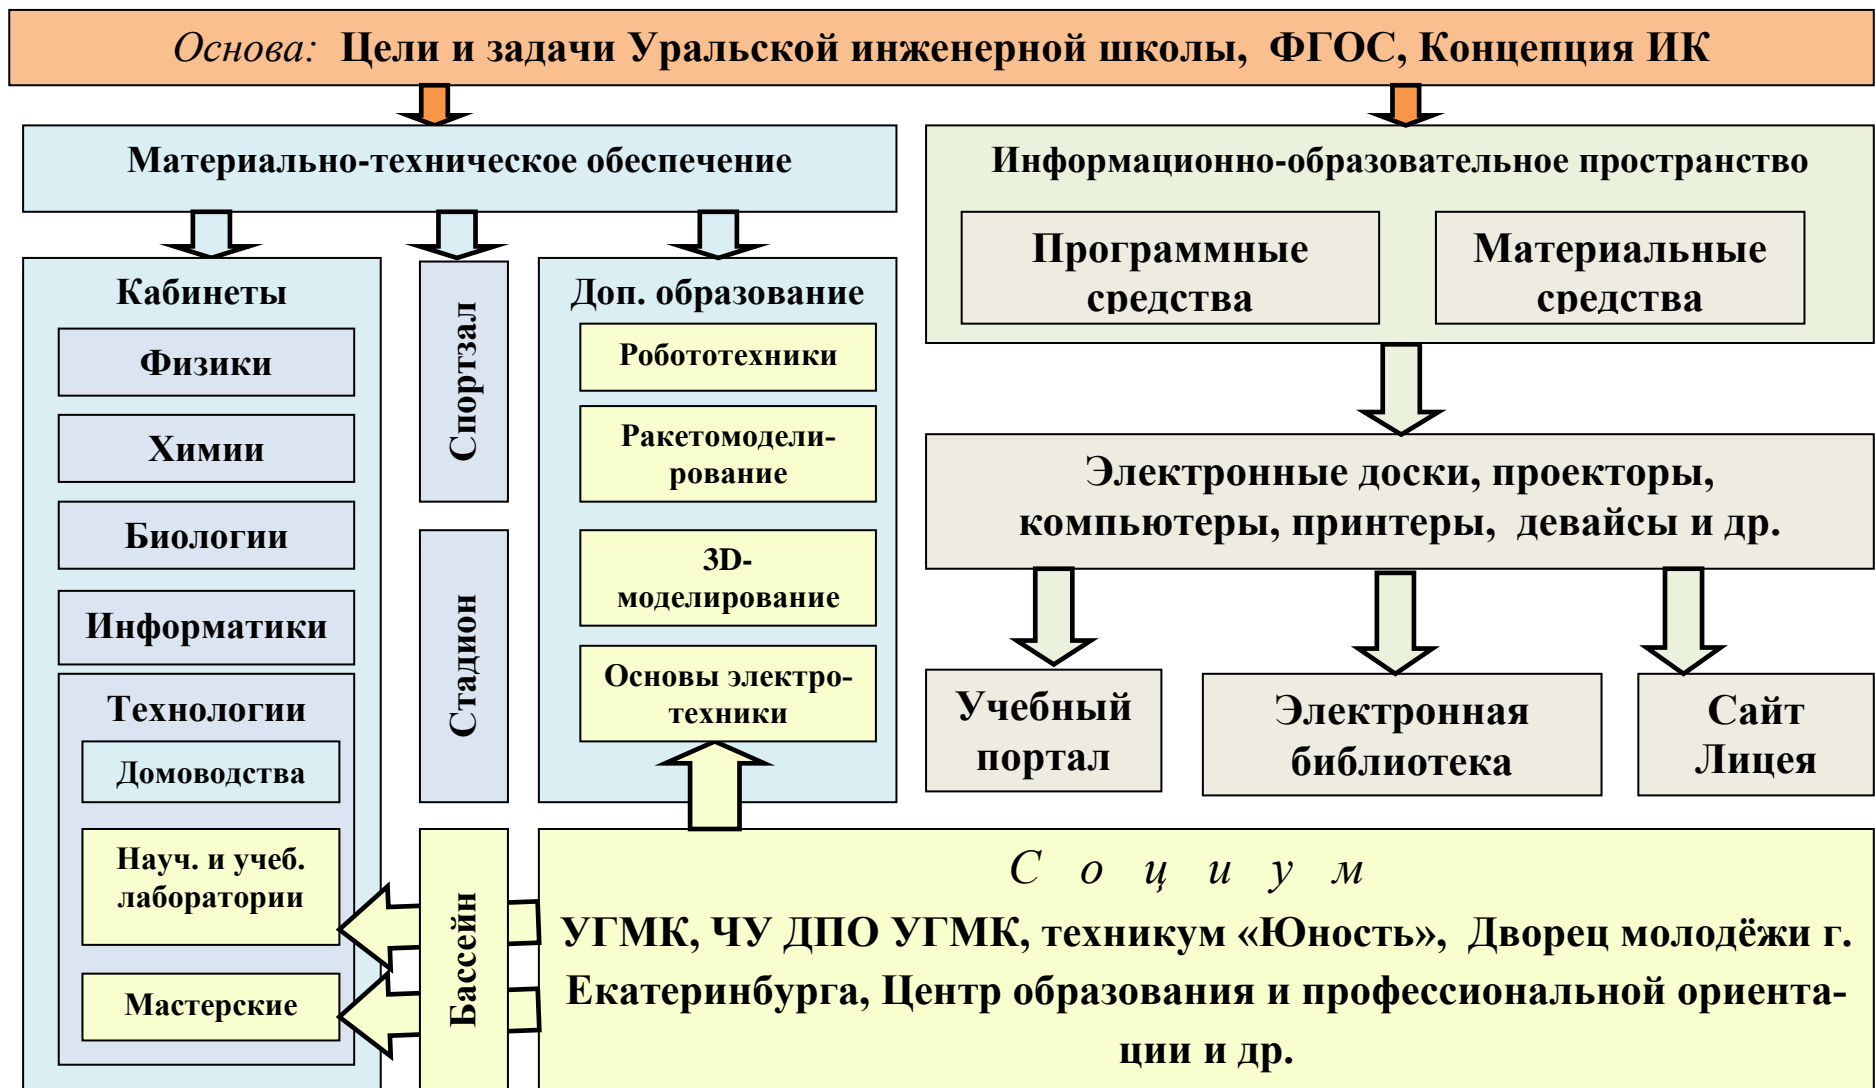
Основа: Цели и задачи Уральской инженерной школы, ФГОС, Концепция ИК

Материально-техническое обеспечение

Кабинеты

Физики

Химии

Биологии

Информатики

Технологии

Домоводства

Науч. и учеб. лаборатории

Мастерские

Спортзал

Стадион

Бассейн

Доп. образование

Робототехники

Ракетомоделирование

3D-моделирование

Основы электротехники

Информационно-образовательное пространство

Программные средства

Материальные средства

Электронные доски, проекторы, компьютеры, принтеры, девайсы и др.

Учебный портал

Электронная библиотека

Сайт Лицея

С о ц и у м

УГМК, ЧУ ДПО УГМК, техникум «Юность», Дворец молодёжи г. Екатеринбурга, Центр образования и профессиональной ориентации и др.